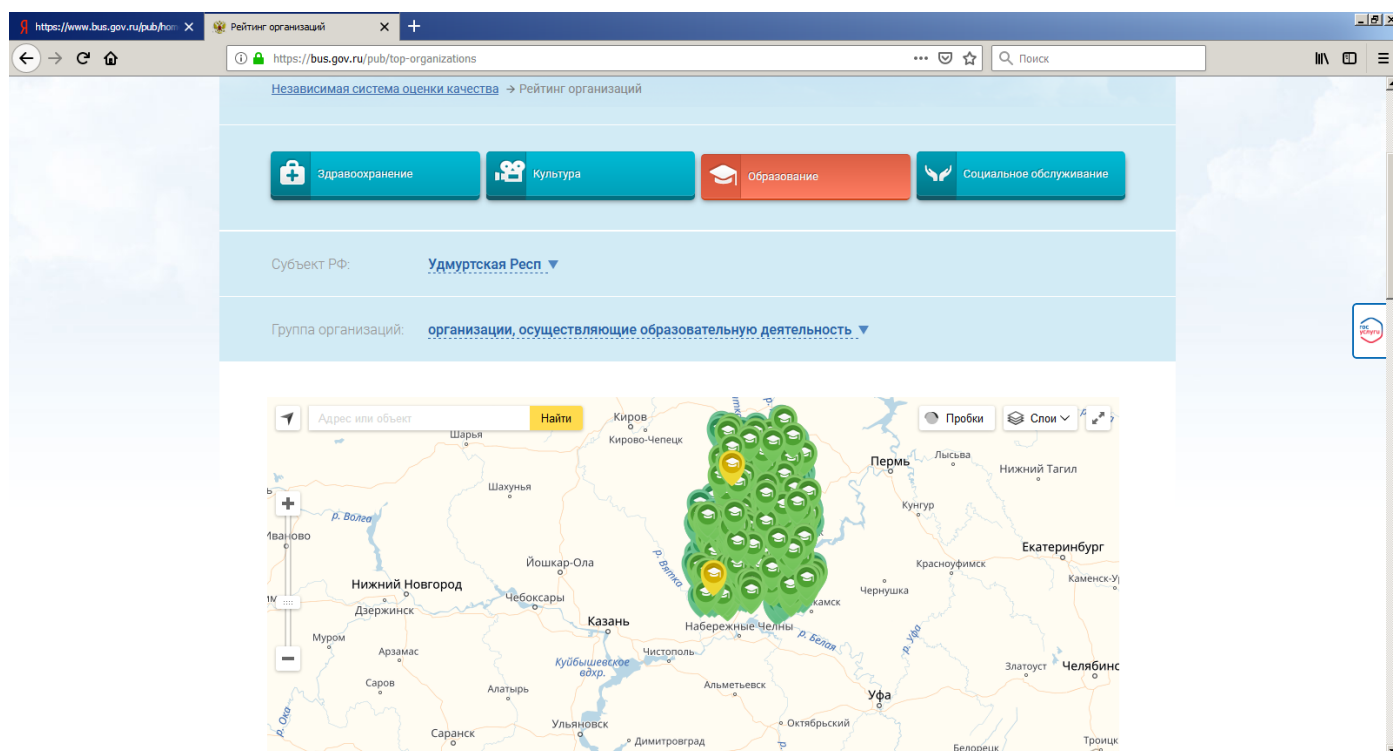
https://www.bus.gov.ru/pub/hom
Рейтинг организаций
https://bus.gov.ru/pub/top-organizations
Поиск

Независимая система оценки качества → Рейтинг организаций

Здравоохранение
Культура
Образование
Социальное обслуживание

Субъект РФ: Удмуртская Респ

Группа организаций: организации, осуществляющие образовательную деятельность

Адрес или объект
Найти
Пробки
Слои

Киров
Кирово-Чепецк
Шарья
Пермь
Лысьва
Нижний Тагил
Шахунья
Кунгур
р. Волга
Иваново
Екатеринбург
Йошкар-Ола
р. Вятка
Красноуфимск
Нижний Новгород
Каменск-У
Чебоксары
Чернушка
Дзержинск
камск
Казань
Набережные Челны
Муром
р. Белая
р. Уфа
Арзамас
Чистополь
Куйбышевское вдхр.
Златоуст
Челябинс
Саров
Алатырь
Альметьевск
Уфа
р. Ока
Ульяновск
Октябрьский
Саранск
Димитровград
Белорецк
Троицк
гос услуги